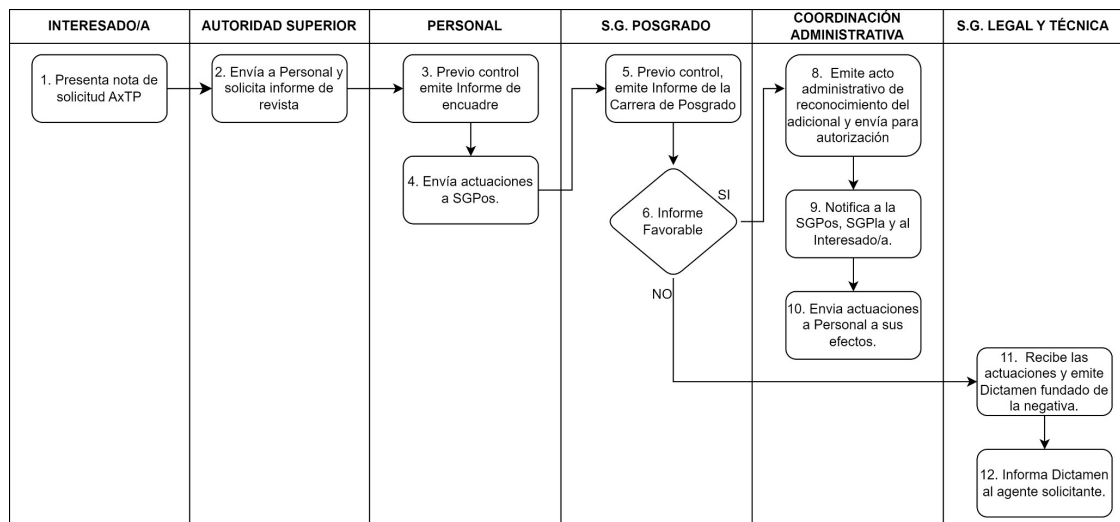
INTERESADO/A

1. Presenta nota de solicitud AxTP

AUTORIDAD SUPERIOR

2. Envía a Personal y solicita informe de revista

PERSONAL

3. Previo control emite Informe de encuadre

4. Envía actuaciones a SGPos.

S.G. POSGRADO

5. Previo control, emite Informe de la Carrera de Posgrado

6. Informe Favorable

SI

NO

COORDINACIÓN ADMINISTRATIVA

8. Emite acto administrativo de reconocimiento del adicional y envía para autorización

9. Notifica a la SGPos, SGPla y al Interesado/a.

10. Envia actuaciones a Personal a sus efectos.

S.G. LEGAL Y TÉCNICA

11. Recibe las actuaciones y emite Dictamen fundado de la negativa.

12. Informa Dictamen al agente solicitante.